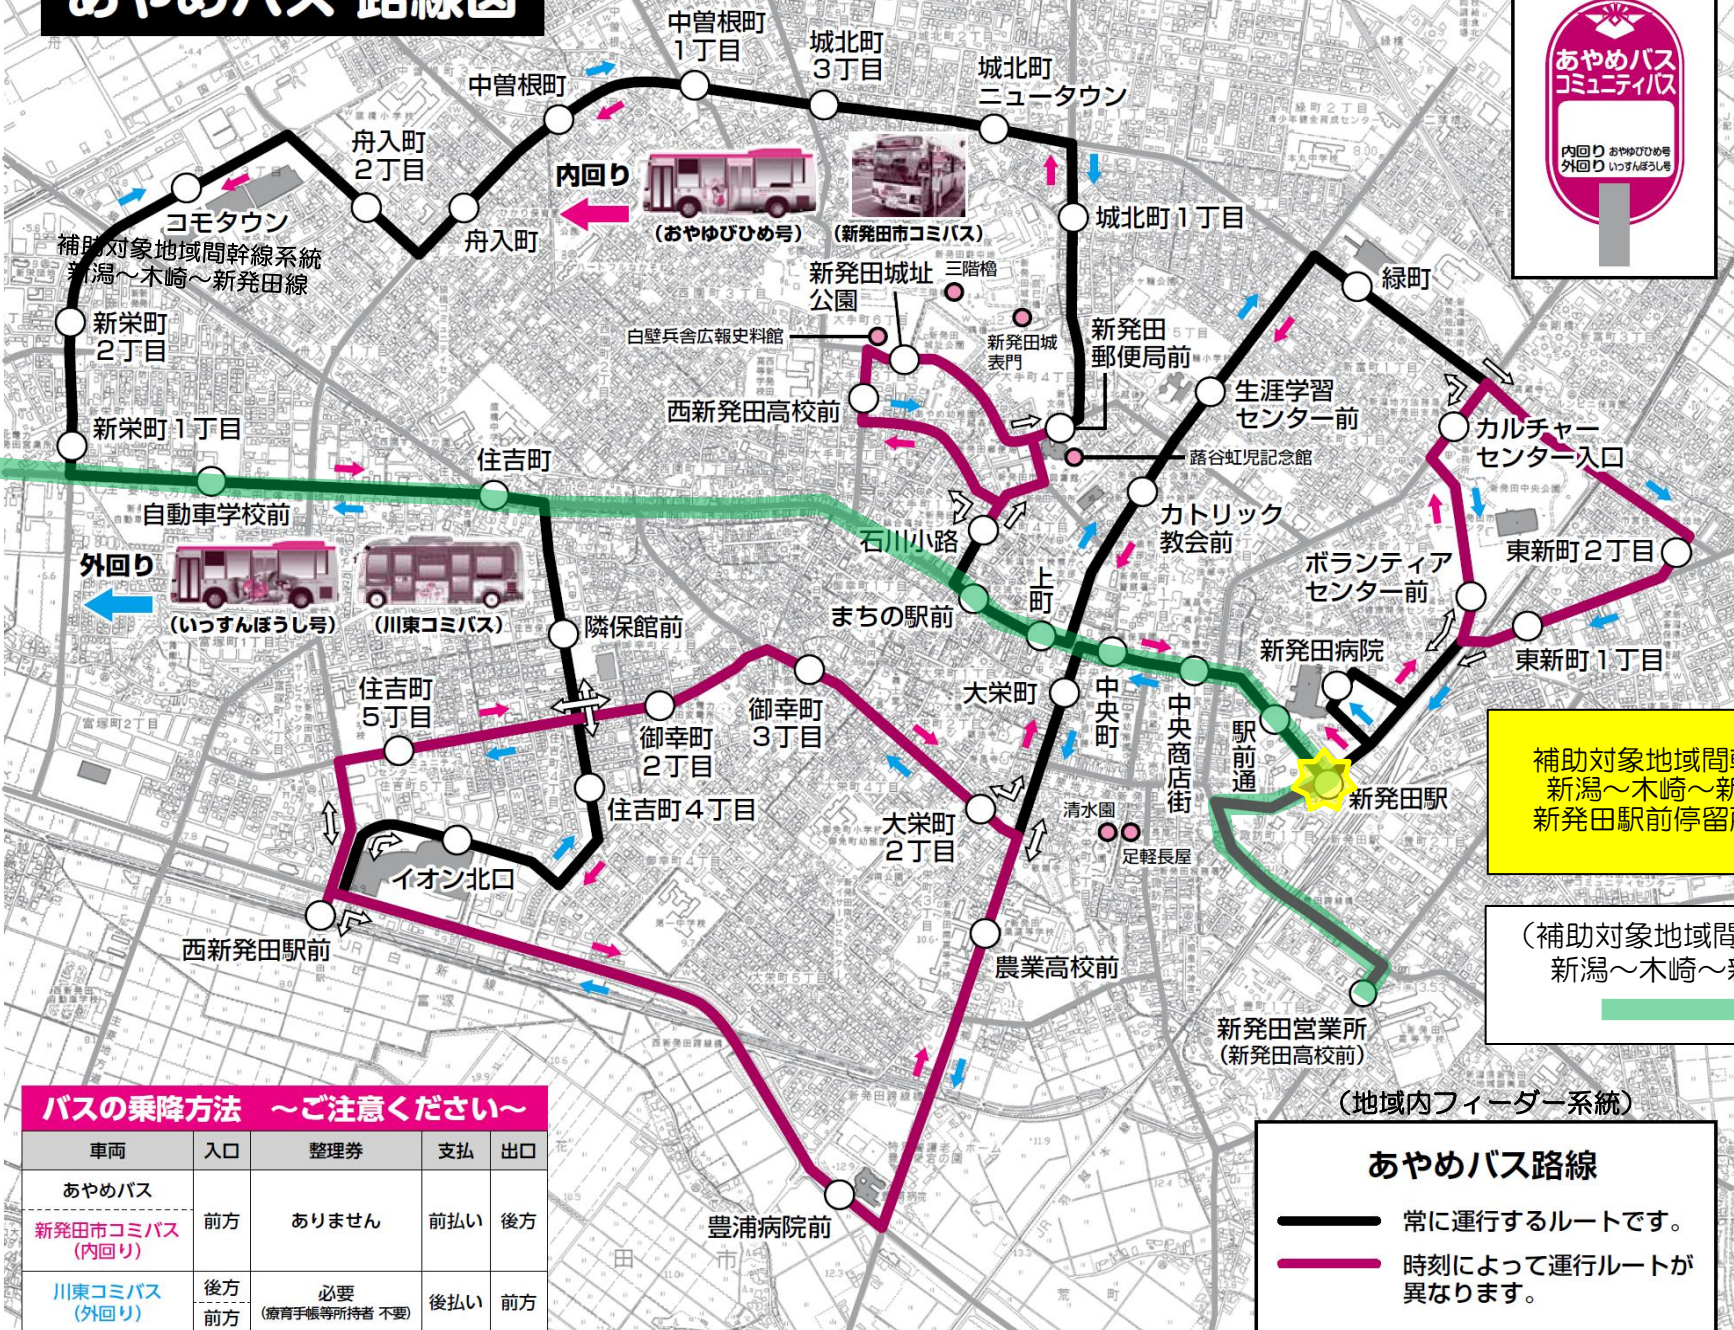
あやめバス 路線図

あやめバス コミュニティバス
内回り おやゆびひめ号
外回り いっすんぼうし号

中曽根町1丁目
城北町3丁目
城北町ニュータウン
中曽根町
舟入町2丁目
内回り
(おやゆびひめ号)
(新発田市コミバス)
コモタウン
舟入町
城北町1丁目
補助対象地域間幹線系統 新潟～木崎～新発田線
新発田城址公園
三階櫓
緑町
新栄町2丁目
白壁兵舎広報史料館
新発田城表門
新発田郵便局前
生涯学習センター前
西新発田高校前
カルチャーセンター入口
新栄町1丁目
蕗谷虹児記念館
住吉町
カトリック教会前
自動車学校前
石川小路
東新町2丁目
外回り
ボランティアセンター前
上町
(いっすんぼうし号)
(川東コミバス)
隣保館前
まちの駅前
新発田病院
東新町1丁目
住吉町5丁目
御幸町3丁目
大栄町
中央町
中央商店街
駅前通
御幸町2丁目
補助対象地域間幹線系統 新潟～木崎～新発田線 新発田駅前停留所
新発田駅
住吉町4丁目
清水園
大栄町2丁目
足軽長屋
イオン北口
西新発田駅前
農業高校前
(補助対象地域間幹線系統 新潟～木崎～新発田線)
新発田営業所(新発田高校前)
(地域内フィーダー系統)

バスの乗降方法 ～ご注意ください～
| 車両 | 入口 | 整理券 | 支払 | 出口 |
|---|---|---|---|---|
| あやめバス 新発田市コミバス(内回り) | 前方 | ありません | 前払い | 後方 |
| 川東コミバス(外回り) | 後方 前方 | 必要 (療育手帳等所持者 不要) | 後払い | 前方 |

豊浦病院前

あやめバス路線
常に運行するルートです。
時刻によって運行ルートが異なります。